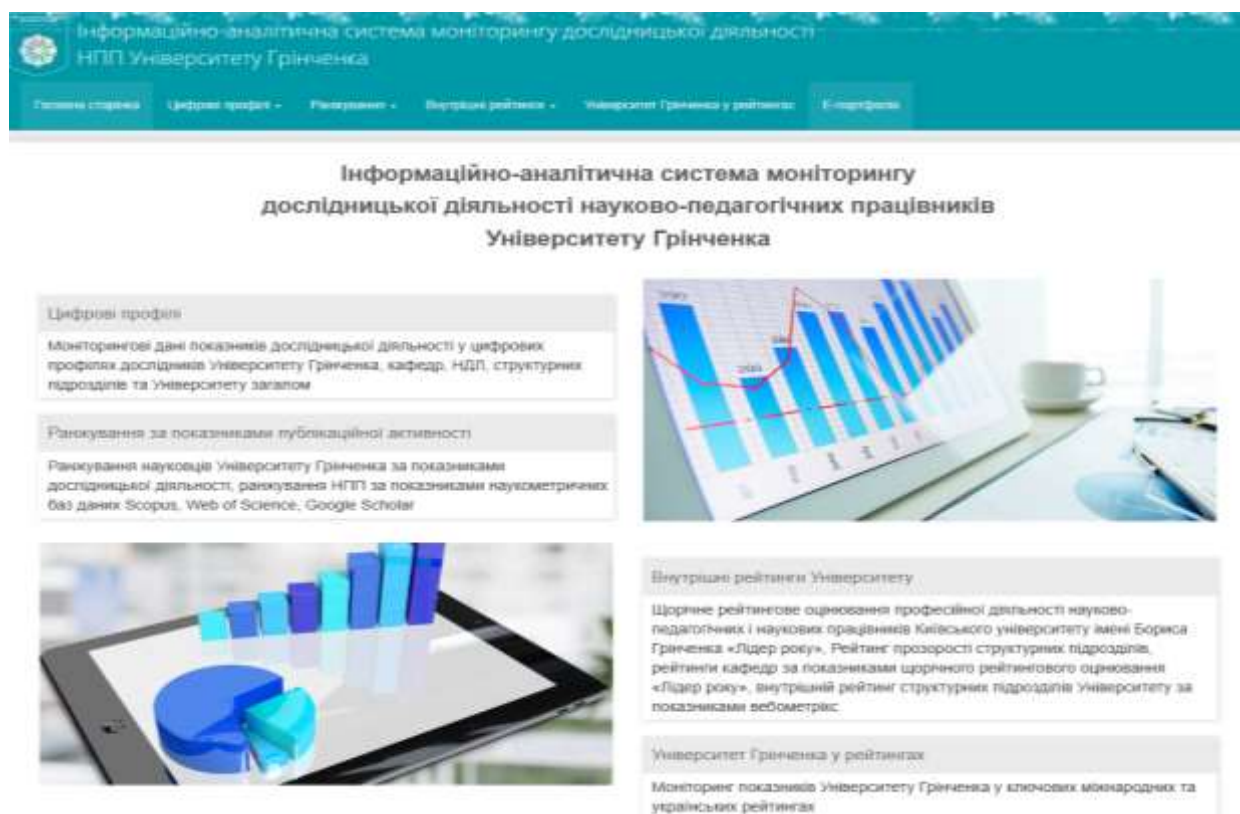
Інформаційно-аналітична система моніторингу дослідницької діяльності НПП Університету Грінченка

Головна сторінка Цифрові профілі Ранжування Внутрішні рейтинги Університет Грінченка у рейтингах Е-портфоліо

Інформаційно-аналітична система моніторингу дослідницької діяльності науково-педагогічних працівників Університету Грінченка

Цифрові профілі

Моніторингові дані показників дослідницької діяльності у цифрових профілях дослідників Університету Грінченка, кафедр, НДЛ, структурних підрозділів та Університету загалом

Ранжування за показниками публікаційної активності

Ранжування науковців Університету Грінченка за показниками дослідницької діяльності, ранжування НПП за показниками наукометричних баз даних Scopus, Web of Science, Google Scholar

Внутрішні рейтинги Університету

Щорічне рейтингове оцінювання професійної діяльності науково-педагогічних і наукових працівників Київського університету імені Бориса Грінченка «Лідер року», Рейтинг прозорості структурних підрозділів, рейтинги кафедр за показниками щорічного рейтингового оцінювання «Лідер року», внутрішній рейтинг структурних підрозділів Університету за показниками вебометрікс

Університет Грінченка у рейтингах

Моніторинг показників Університету Грінченка у ключових міжнародних та українських рейтингах